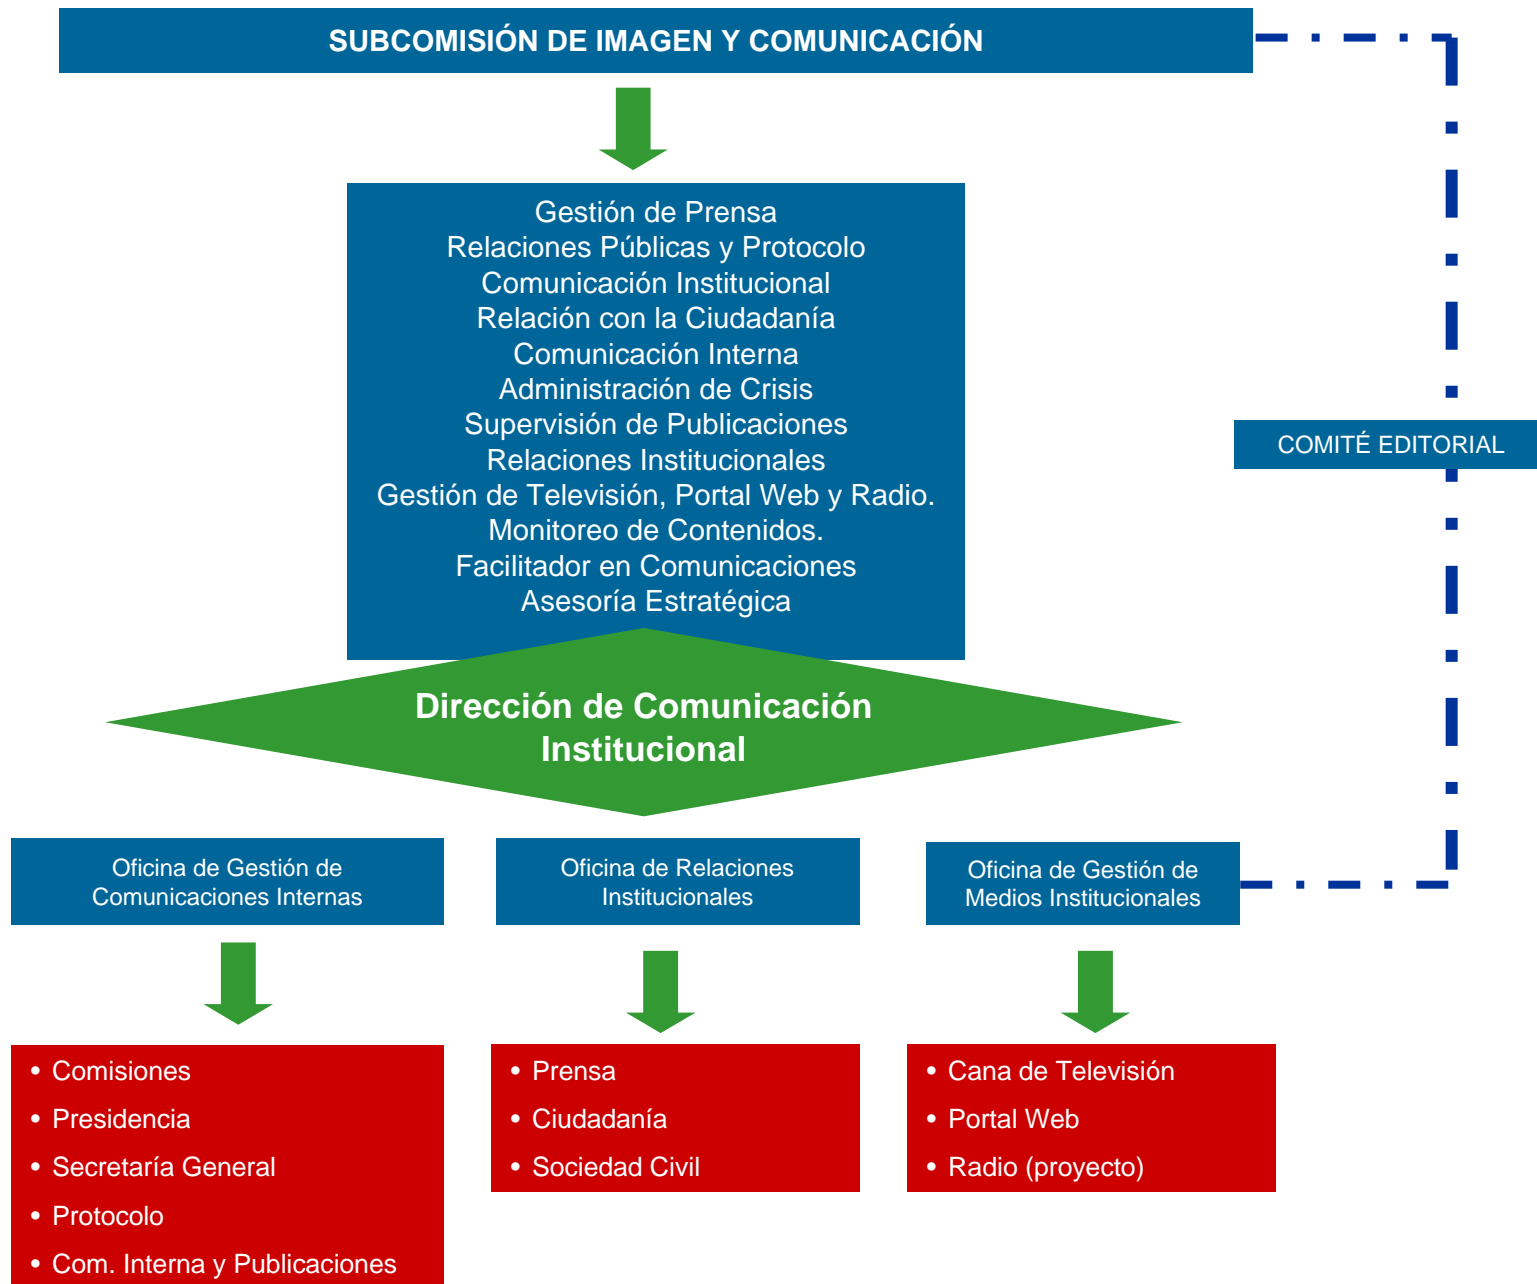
SUBCOMISIÓN DE IMAGEN Y COMUNICACIÓN

Gestión de Prensa
Relaciones Públicas y Protocolo
Comunicación Institucional
Relación con la Ciudadanía
Comunicación Interna
Administración de Crisis
Supervisión de Publicaciones
Relaciones Institucionales
Gestión de Televisión, Portal Web y Radio.
Monitoreo de Contenidos.
Facilitador en Comunicaciones
Asesoría Estratégica

COMITÉ EDITORIAL

Dirección de Comunicación Institucional

Oficina de Gestión de Comunicaciones Internas

Oficina de Relaciones Institucionales

Oficina de Gestión de Medios Institucionales

• Comisiones
• Presidencia
• Secretaría General
• Protocolo
• Com. Interna y Publicaciones

• Prensa
• Ciudadanía
• Sociedad Civil

• Cana de Televisión
• Portal Web
• Radio (proyecto)